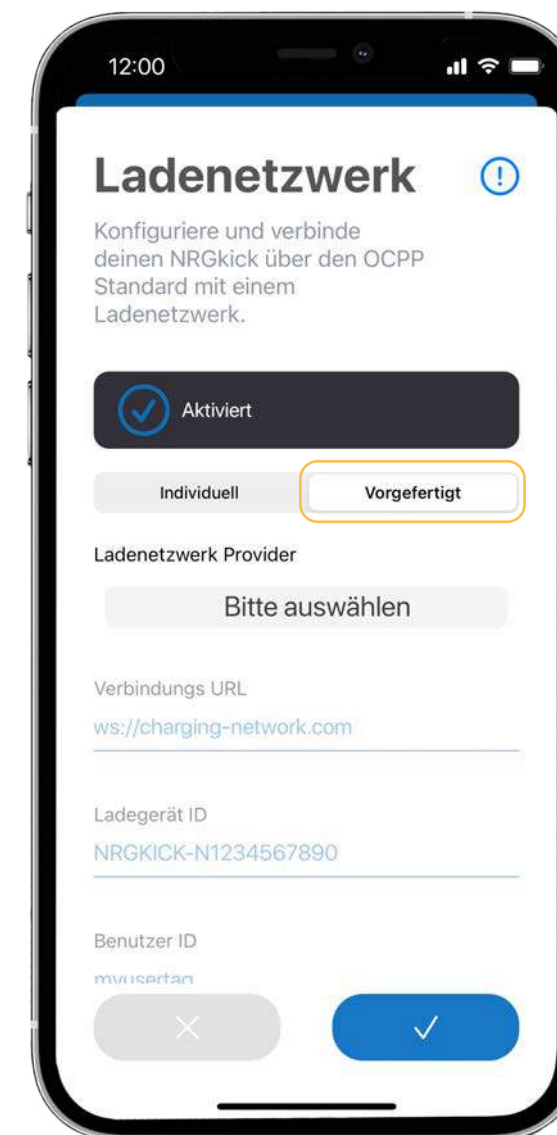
12:00

Ladenetzwerk

Konfiguriere und verbinde deinen NRGkick über den OCPP Standard mit einem Ladenetzwerk.

Aktiviert

Individuell

Vorgefertigt

Ladenetzwerk Provider

Bitte auswählen

Verbindungs URL

ws://charging-network.com

Ladegerät ID

NRGKICK-N1234567890

Benutzer ID

myusertag